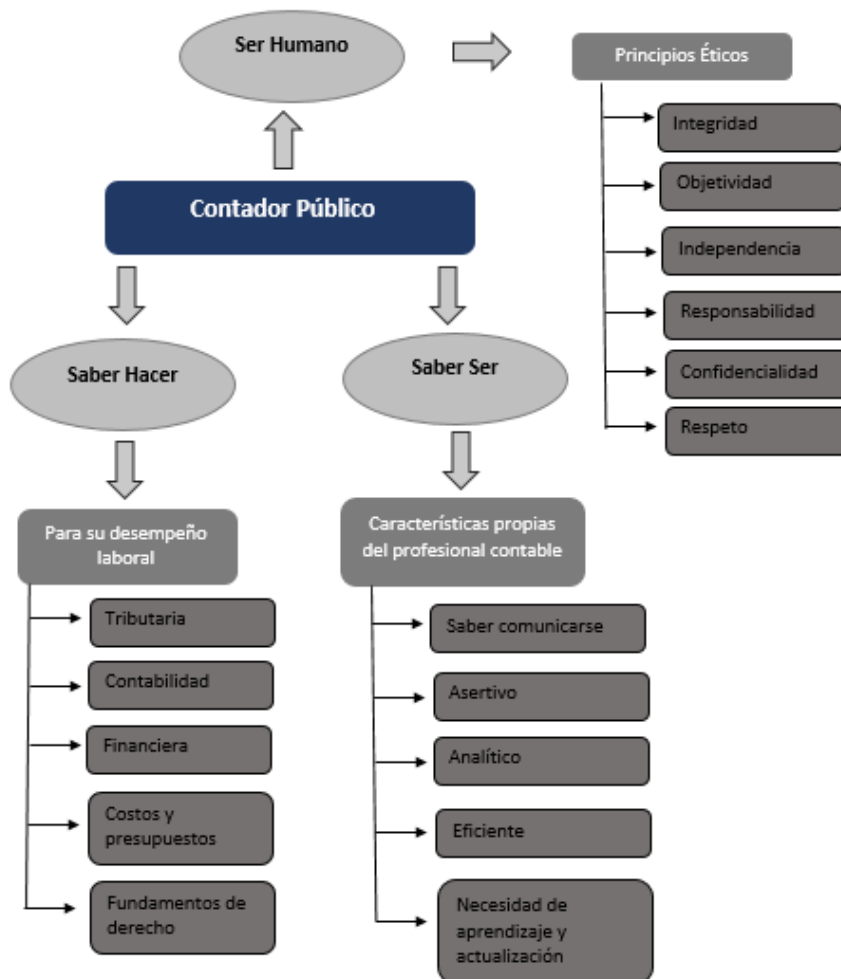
Ser Humano

Principios Éticos

Integridad

Objetividad

Independencia

Responsabilidad

Confidencialidad

Respeto

Contador Público

Saber Hacer

Saber Ser

Para su desempeño laboral

Tributaria

Contabilidad

Financiera

Costos y presupuestos

Fundamentos de derecho

Características propias del profesional contable

Saber comunicarse

Asertivo

Analítico

Eficiente

Necesidad de aprendizaje y actualización